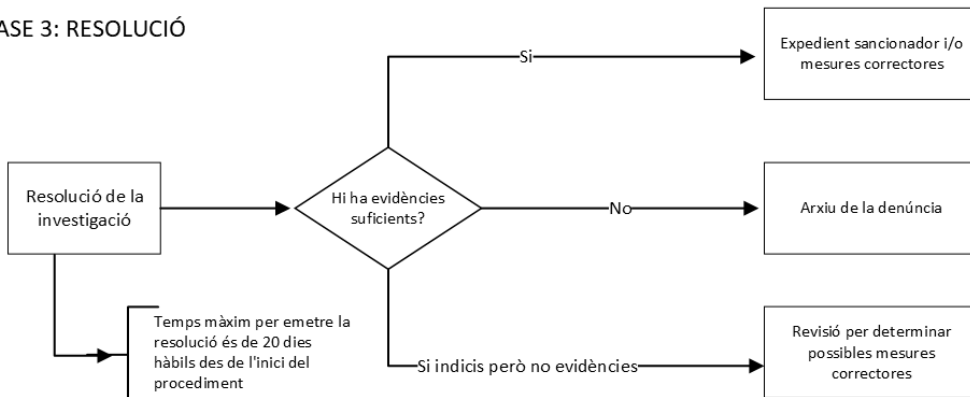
ASE 3: RESOLUCIÓ

Resolució de la investigació

Hi ha evidències suficients?

Si

Expedient sancionador i/o mesures correctores

No

Arxiu de la denúncia

Si indicis però no evidències

Revisió per determinar possibles mesures correctores

Temps màxim per emetre la resolució és de 20 dies hàbils des de l'inici del procediment